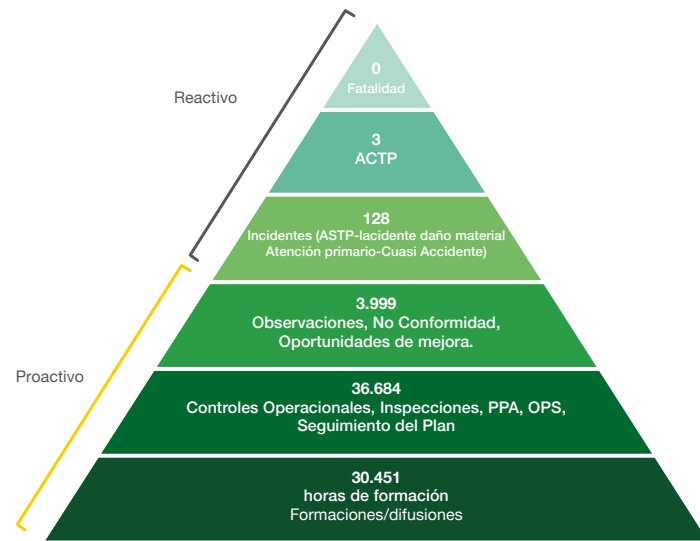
Reactivo

Proactivo

0
Fatalidad

3
ACTP

128
Incidentes (ASTP-Iacidente daño material Atención primario-Cuasi Accidente)

3.999
Observaciones, No Conformidad, Oportunidades de mejora.

36.684
Controles Operacionales, Inspecciones, PPA, OPS, Seguimiento del Plan

30.451
horas de formación
Formaciones/difusiones